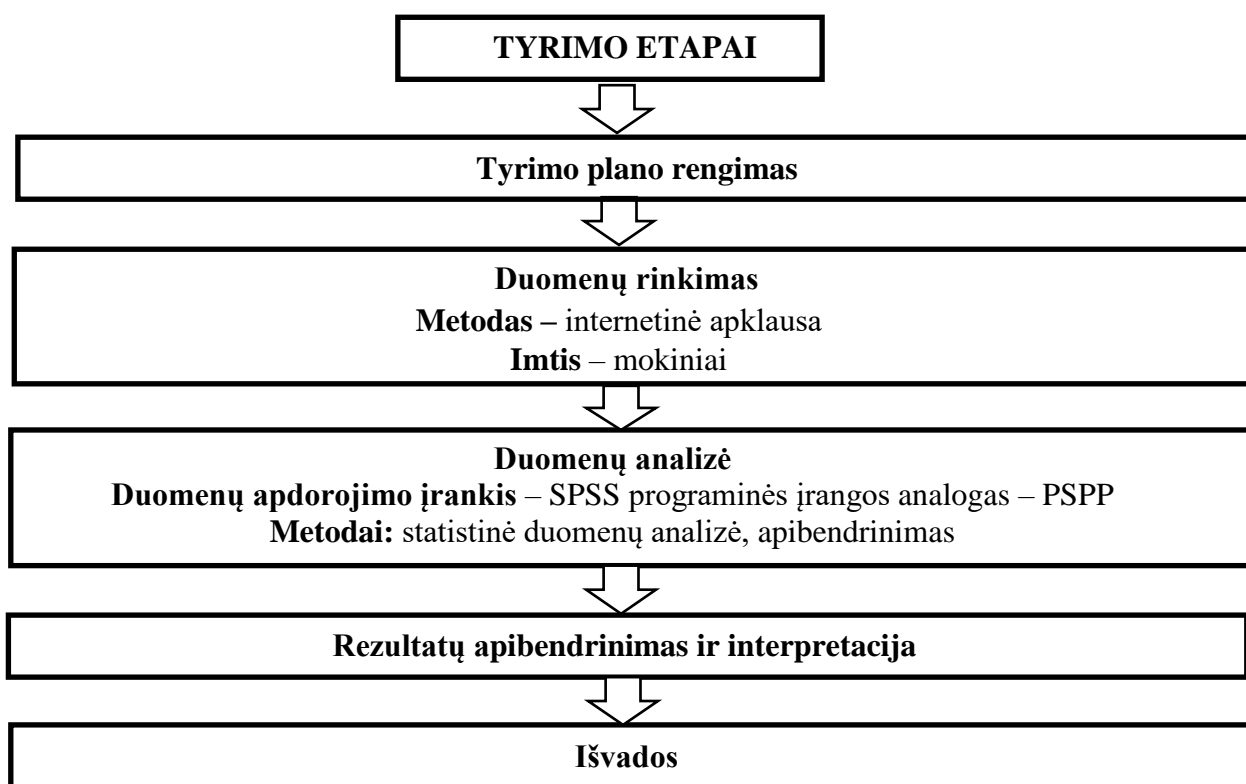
TYRIMO ETAPAI

Tyrimo plano rengimas

Duomenų rinkimas
Metodas – internetinė apklausa
Imtis – mokiniai

Duomenų analizė
Duomenų apdorojimo įrankis – SPSS programinės įrangos analogas – PSPP
Metodai: statistinė duomenų analizė, apibendrinimas

Rezultatų apibendrinimas ir interpretacija

Išvados